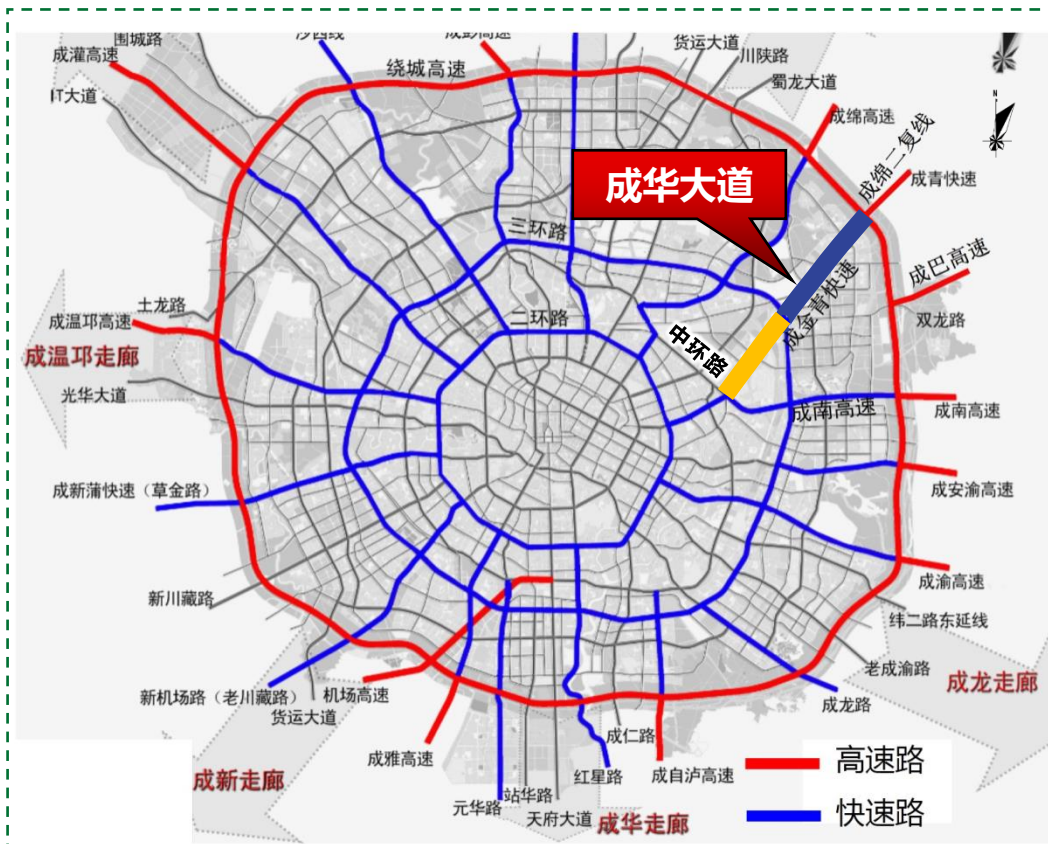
围城路
沙西线
成彭高速
货运大道
川陕路
成灌高速
绕城高速
蜀龙大道
IT大道
成绵高速
成绵二复线
成华大道
成青快速
三环路
成巴高速
成金青快速
土龙路
二环路
双龙路
成温邛高速
中环路
成温邛走廊
光华大道
成南高速
成南高速
成新蒲快速（草金路）
成安渝高速
新川藏路
成渝高速
纬二路东延线
老成渝路
新机场路（老川藏路）
机场高速
成龙走廊
货运大道
成龙路
成仁路
成雅高速
成自泸高速
成新走廊
红星路
站华路
元华路
天府大道
成华走廊
高速路
快速路